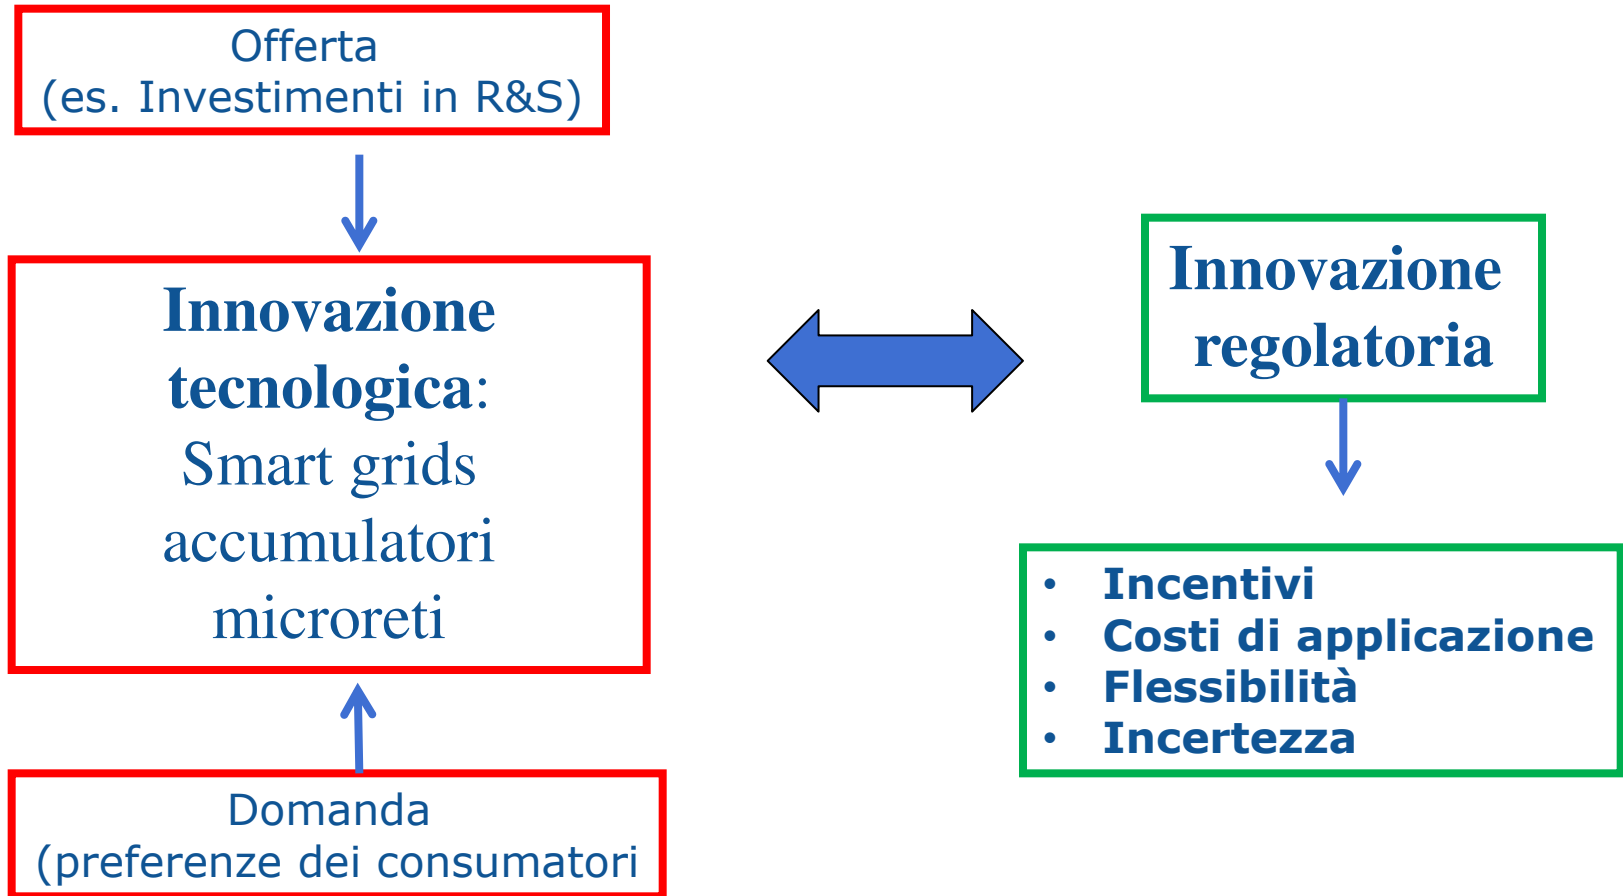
Offerta
(es. Investimenti in R&S)

Innovazione tecnologica:
Smart grids
accumulatori
microreti

Domanda
(preferenze dei consumatori

Innovazione regolatoria

- Incentivi
- Costi di applicazione
- Flessibilità
- Incertezza